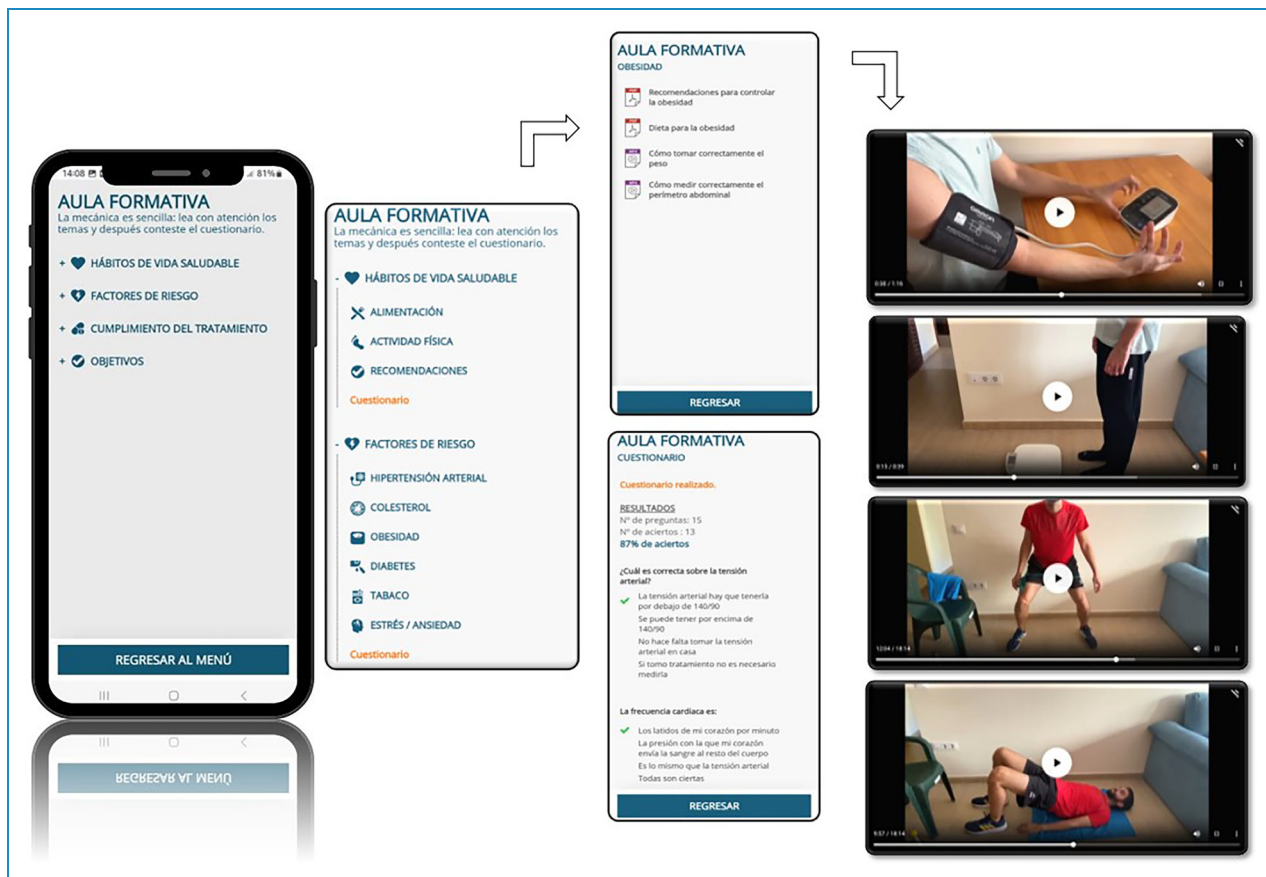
14:08 81%

AULA FORMATIVA
La mecánica es sencilla: lea con atención los temas y después conteste el cuestionario.

+ HÁBITOS DE VIDA SALUDABLE
+ FACTORES DE RIESGO
+ CUMPLIMIENTO DEL TRATAMIENTO
+ OBJETIVOS

REGRESAR AL MENÚ

AULA FORMATIVA
La mecánica es sencilla: lea con atención los temas y después conteste el cuestionario.

- HÁBITOS DE VIDA SALUDABLE
ALIMENTACIÓN
ACTIVIDAD FÍSICA
RECOMENDACIONES
Cuestionario

- FACTORES DE RIESGO
HIPERTENSIÓN ARTERIAL
COLESTEROL
OBESIDAD
DIABETES
TABACO
ESTRÉS / ANSIEDAD
Cuestionario

AULA FORMATIVA
OBESIDAD
Recomendaciones para controlar la obesidad
Dieta para la obesidad
Cómo tomar correctamente el peso
Cómo medir correctamente el perímetro abdominal

REGRESAR

AULA FORMATIVA
CUESTIONARIO
Cuestionario realizado.

RESULTADOS
Nº de preguntas: 15
Nº de aciertos : 13
87% de aciertos

¿Cuál es correcta sobre la tensión arterial?
La tensión arterial hay que tenerla por debajo de 140/90
Se puede tener por encima de 140/90
No hace falta tomar la tensión arterial en casa
Si tomo tratamiento no es necesario medirla

La frecuencia cardiaca es:
Los latidos de mi corazón por minuto
La presión con la que mi corazón envía la sangre al resto del cuerpo
Es lo mismo que la tensión arterial
Todas son ciertas

REGRESAR

0:38 / 1:16
0:15 / 0:39
12:04 / 18:14
9:57 / 18:14